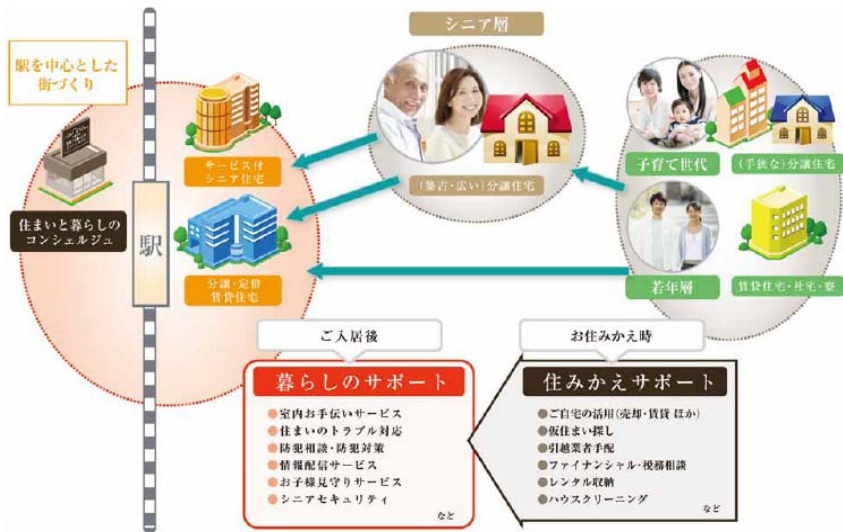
駅を中心とした街づくり

住まいと暮らしのコンシェルジュ

駅

サービス付シニア住宅

分譲・定借賃貸住宅

シニア層

（築古・広い）分譲住宅

子育て世代

（手狭な）分譲住宅

若年層

賃貸住宅・社宅・寮

ご入居後

暮らしのサポート

●室内お手伝いサービス
●住まいのトラブル対応
●防犯相談・防犯対策
●情報配信サービス
●お子様見守りサービス
●シニアセキュリティ

など

お住みかえ時

住みかえサポート

●ご自宅の活用（売却・賃貸 ほか）
●仮住まい探し
●引越業者手配
●ファイナンシャル・税務相談
●レンタル収納
●ハウスクリーニング

など